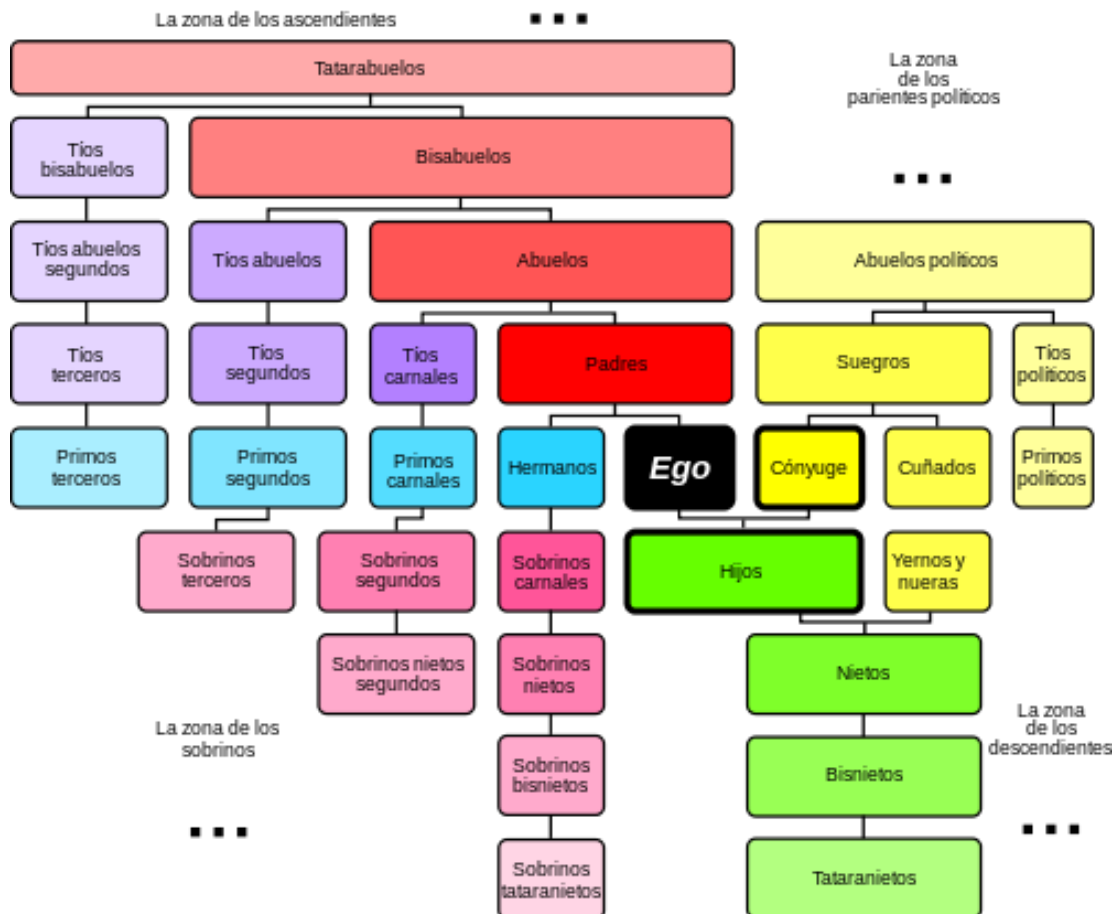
La zona de los ascendientes

...

Tatarabuelos

La zona de los parientes políticos

Tíos bisabuelos

Bisabuelos

...

Tíos abuelos segundos

Tíos abuelos

Abuelos

Abuelos políticos

Tíos terceros

Tíos segundos

Tíos carnales

Padres

Suegros

Tíos políticos

Primos terceros

Primos segundos

Primos carnales

Hermanos

Ego

Cónyuge

Cuñados

Primos políticos

Sobrinos terceros

Sobrinos segundos

Sobrinos carnales

Hijos

Yernos y nueras

Sobrinos nietos segundos

Sobrinos nietos

Nietos

La zona de los sobrinos

La zona de los descendientes

Sobrinos bisnietos

Bisnietos

...

...

Sobrinos tataranietos

Tataranietos